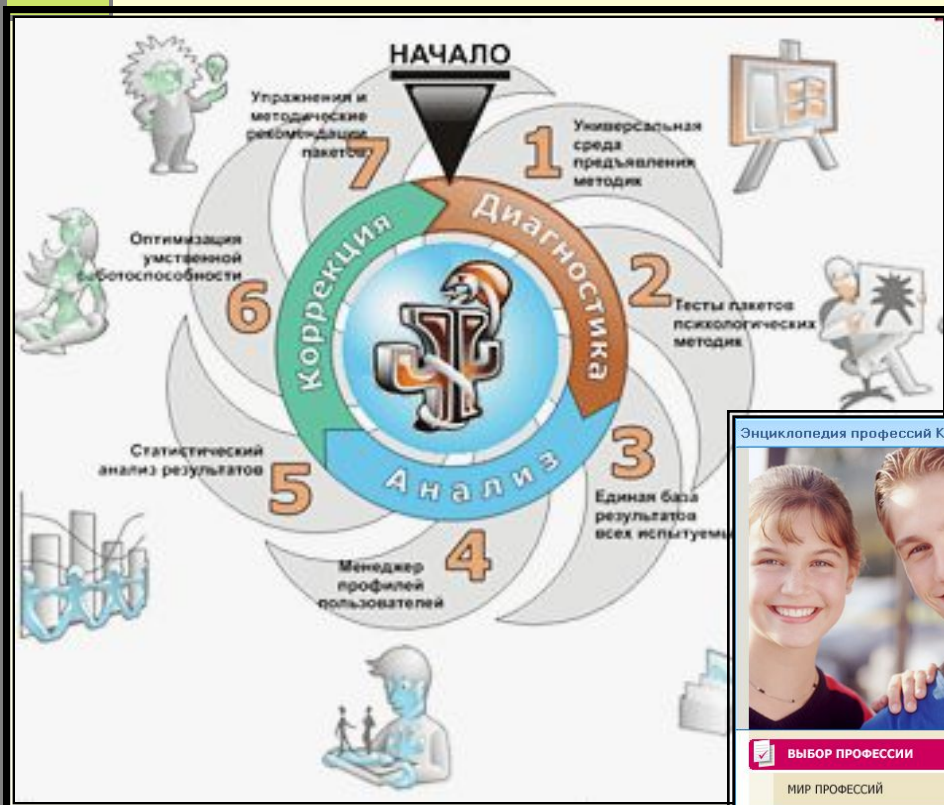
НАЧАЛО

Упражнения и методические рекомендации пакетов 7

1 Универсальная среда предъявления методик

Диагностика

Коррекция

Анализ

Оптимизация умственной работоспособности 6

2 Тесты пакетов психологических методик

Статистический анализ результатов 5

3 Единая база результатов всех испытуем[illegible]

Менеджер профилей пользователей 4

Энциклопедия профессий К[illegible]

ВЫБОР ПРОФЕССИИ

МИР ПРОФЕССИЙ